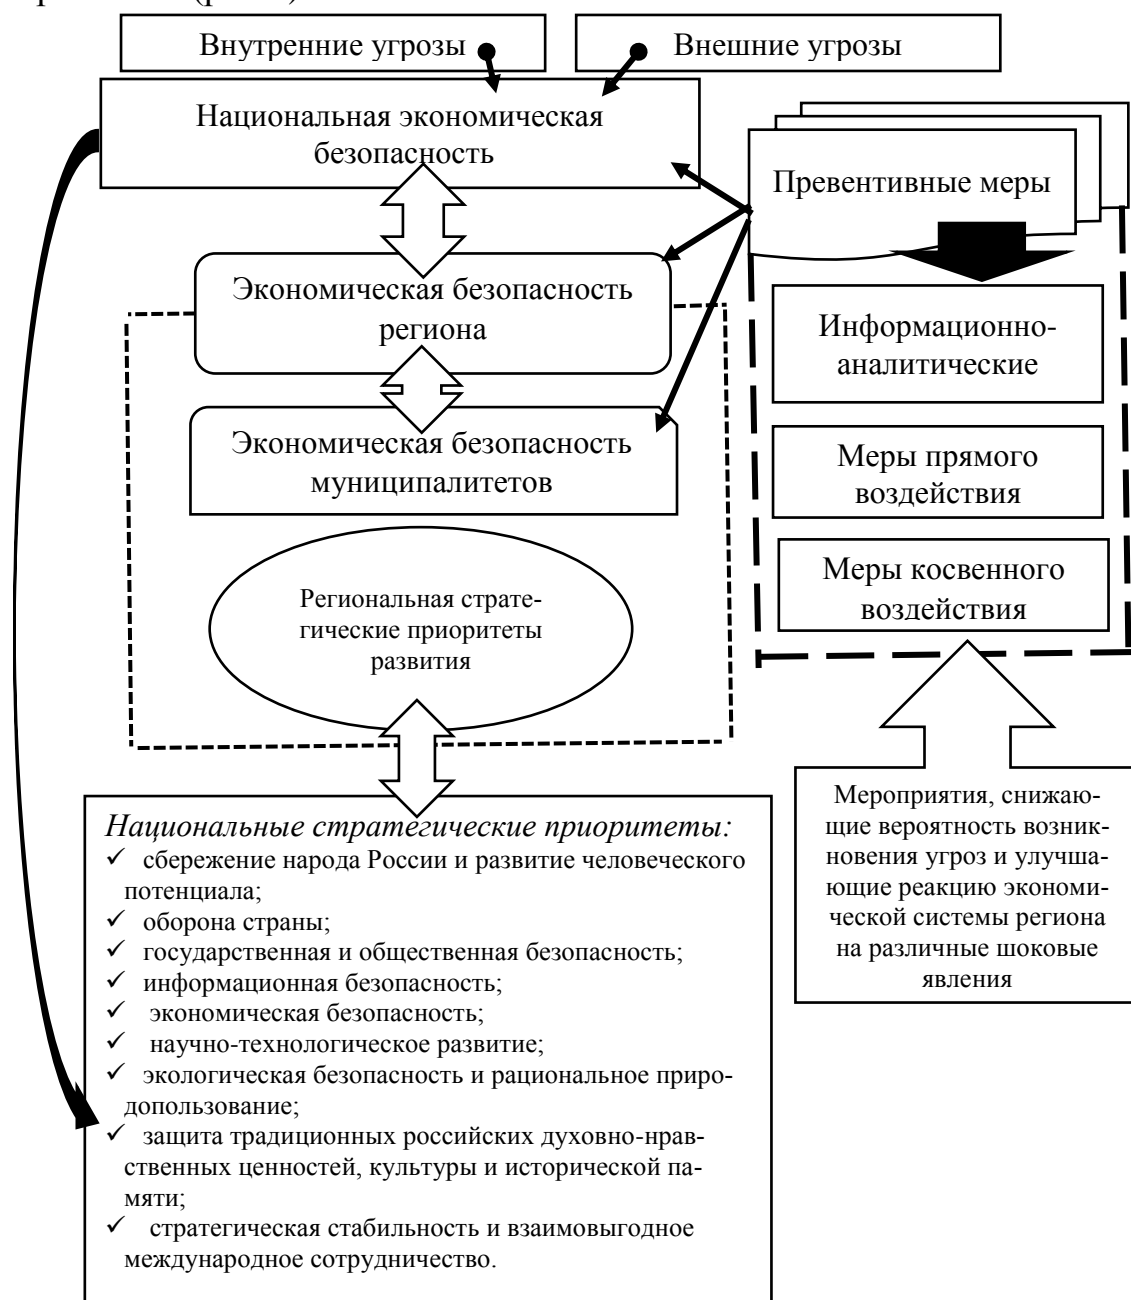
Внутренние угрозы

Внешние угрозы

Национальная экономическая безопасность

Превентивные меры

Экономическая безопасность региона

Информационно-аналитические

Экономическая безопасность муниципалитетов

Меры прямого воздействия

Меры косвенного воздействия

Региональная стратегические приоритеты развития

Мероприятия, снижающие вероятность возникновения угроз и улучшающие реакцию экономической системы региона на различные шоковые явления

*Национальные стратегические приоритеты:*
✓ сбережение народа России и развитие человеческого потенциала;
✓ оборона страны;
✓ государственная и общественная безопасность;
✓ информационная безопасность;
✓ экономическая безопасность;
✓ научно-технологическое развитие;
✓ экологическая безопасность и рациональное природопользование;
✓ защита традиционных российских духовно-нравственных ценностей, культуры и исторической памяти;
✓ стратегическая стабильность и взаимовыгодное международное сотрудничество.